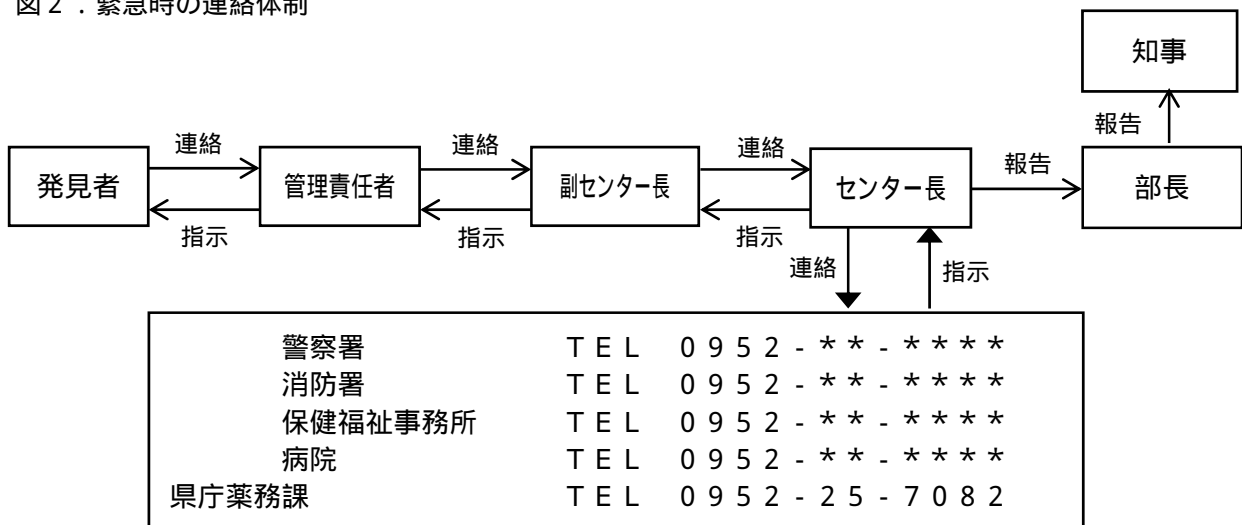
図２．緊急時の連絡体制

知事

報告

連絡 連絡 連絡 報告

発見者 管理責任者 副センター長 センター長 部長

指示 指示 指示

連絡 指示

警察署 TEL 0952-**-****
消防署 TEL 0952-**-****
保健福祉事務所 TEL 0952-**-****
病院 TEL 0952-**-****
県庁薬務課 TEL 0952-25-7082